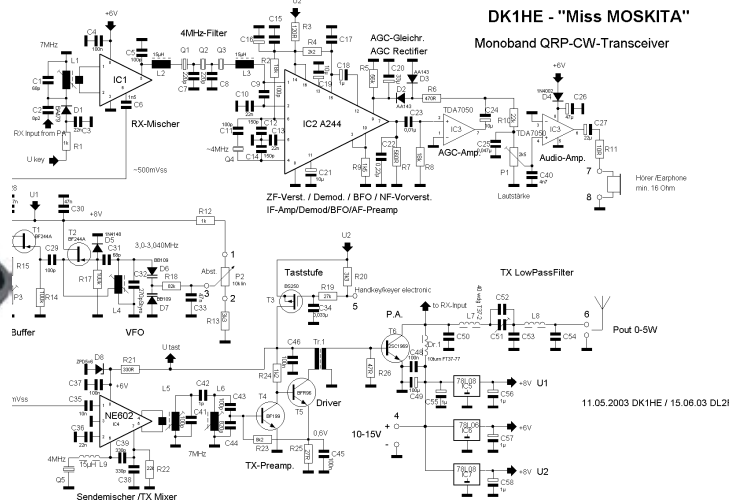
DK1HE - "Miss MOSKITA"

Monoband QRP-CW-Transceiver

+6V
C4
7MHz
L1
C1
C2
D1
C3
RX Input from PA
R1
U key
IC1
RX-Mischer
C5
C6
~500mVss
4MHz-Filter
Q1 Q2 Q3
L2 L3
C7 C8
C9
C10 C11 C12 C13 C14
Q4
~4MHz
U2
R3
C15
C16
R4
C17
C18
IC2 A244
C21
ZF-Verst. / Demod. / BFO / NF-Vorverst.
IF-Amp/Demod/BFO/AF-Preamp
AGC-Gleichr.
AGC Rectifier
R5
C20
D2
D3
R6
470R
TDA7050
C22
R7
R8
C23
IC3
AGC-Amp
R10
C24
C25
TDA7050
P1
C40
Lautstärke
+6V
D4
C26
C27
R11
Audio-Amp.
7
8
Hörer /Earphone
min. 16 Ohm
U1
C30
+8V
T1
T2
D5
C31
C29
R12
3,0-3,040MHz
D6
R18
D7
R17
C32
C33
P2
Abst.
1
2
R13
R14
R15
P3
L4
Buffer
VFO
U2
Taststufe
R20
T3
R19
C34
Handkey/keyer electronic
5
TX LowPassFilter
to RX-Input
P.A.
T6
L7
L8
C52
C50
C51
C53
C54
6
Pout 0-5W
U tast
D8
R21
C37
+6V
C35
C36
NE602
IC4
C39
L5
C42
L6
C41
C43
C44
7MHz
4MHz
L9
Q5
C38
R22
Sendemischer /TX Mixer
C46
R24
Tr.1
T4
BF199
R23
TX-Preamp.
T5
Driver
R25
C45
R26
C48
C49
C55
78L08
+8V U1
C56
78L06
+6V
C57
78L08
+8V U2
C58
4
10-15V
11.05.2003 DK1HE / 15.06.03 DL2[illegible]